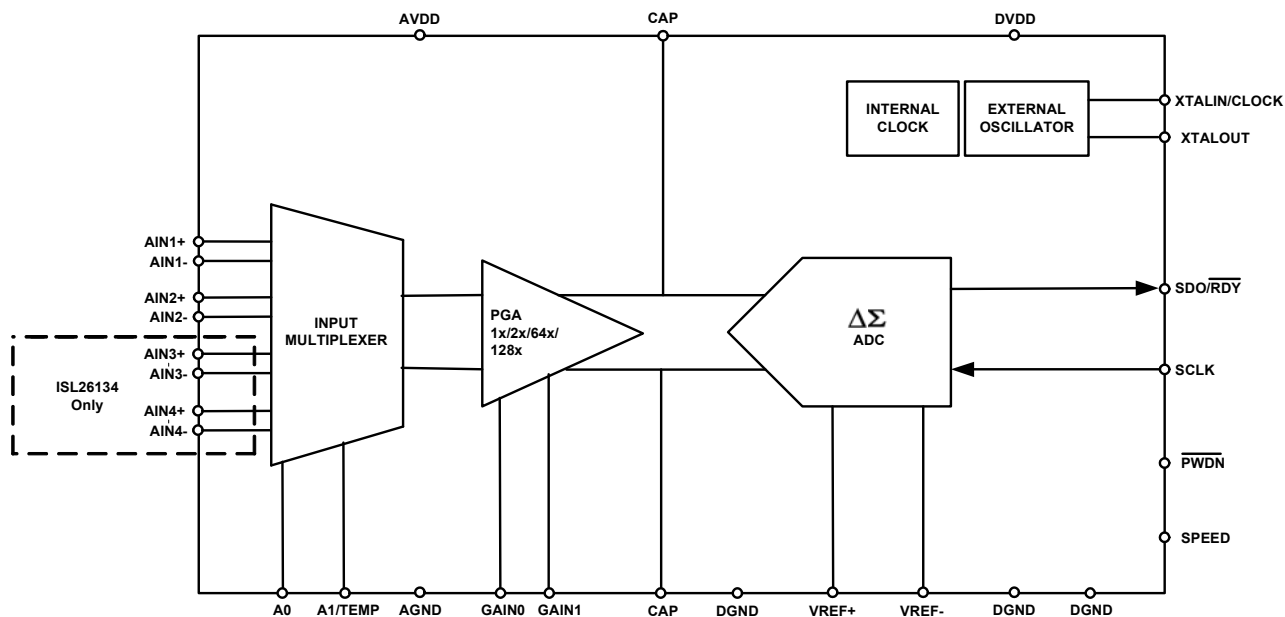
AVDD
CAP
DVDD
INTERNAL CLOCK
EXTERNAL OSCILLATOR
XTALIN/CLOCK
XTALOUT
AIN1+
AIN1-
AIN2+
AIN2-
AIN3+
AIN3-
AIN4+
AIN4-
ISL26134 Only
INPUT MULTIPLEXER
PGA
1x/2x/64x/
128x
$\Delta\Sigma$
ADC
SDO/$\overline{RDY}$
SCLK
$\overline{PWDN}$
SPEED
A0
A1/TEMP
AGND
GAIN0
GAIN1
CAP
DGND
VREF+
VREF-
DGND
DGND